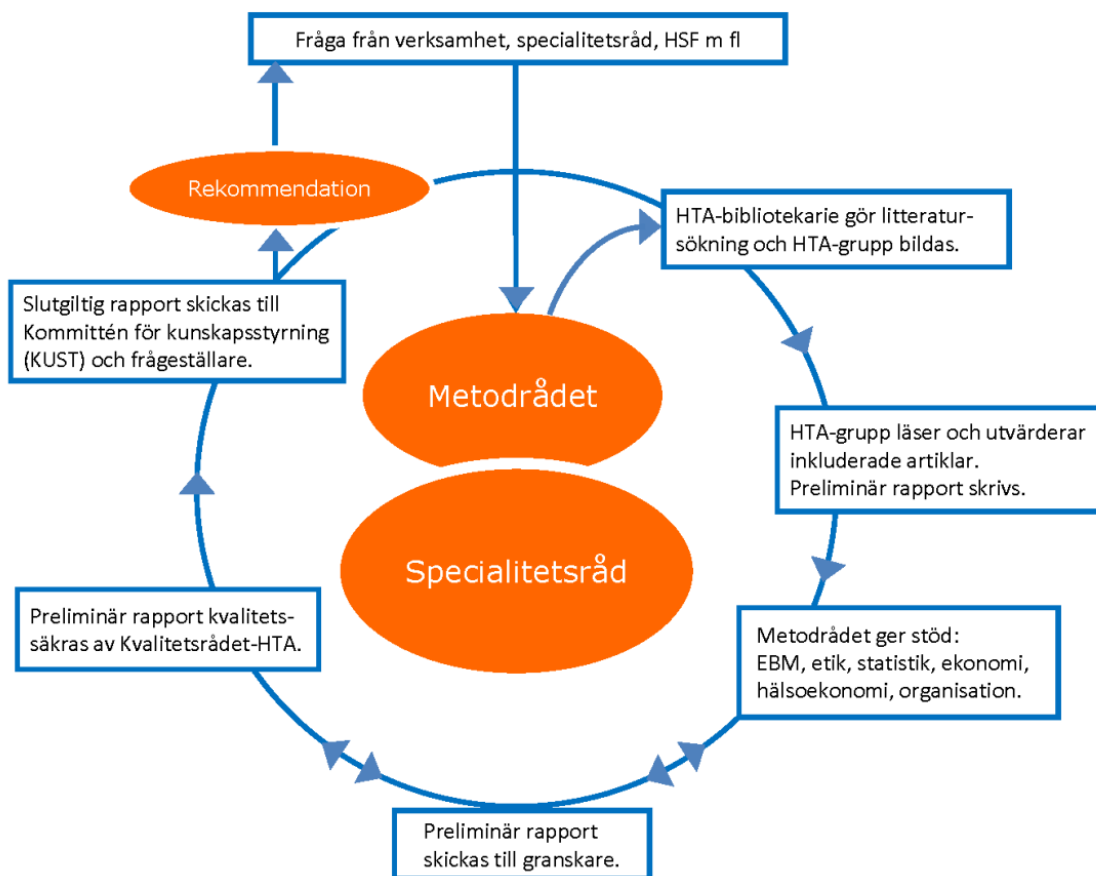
Fråga från verksamhet, specialitetsråd, HSF m fl

Rekommendation

HTA-bibliotekarie gör litteratursökning och HTA-grupp bildas.

Slutgiltig rapport skickas till Kommittén för kunskapsstyrning (KUST) och frågeställare.

Metodrådet

HTA-grupp läser och utvärderar inkluderade artiklar. Preliminär rapport skrivs.

Specialitetsråd

Preliminär rapport kvalitetssäkras av Kvalitetsrådet-HTA.

Metodrådet ger stöd: EBM, etik, statistik, ekonomi, hälsoekonomi, organisation.

Preliminär rapport skickas till granskare.